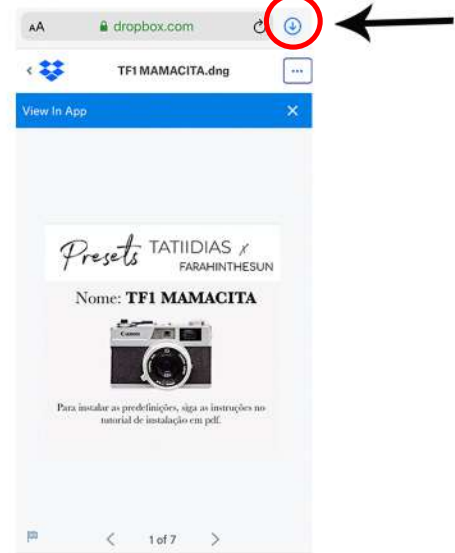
AA dropbox.com

TF1 MAMACITA.dng

...

View In App

Presets TATIIDIAS x FARAHINTHESUN

Nome: TF1 MAMACITA

Canon

Para instalar as predefinições, siga as instruções no tutorial de instalação em pdf.

1 of 7